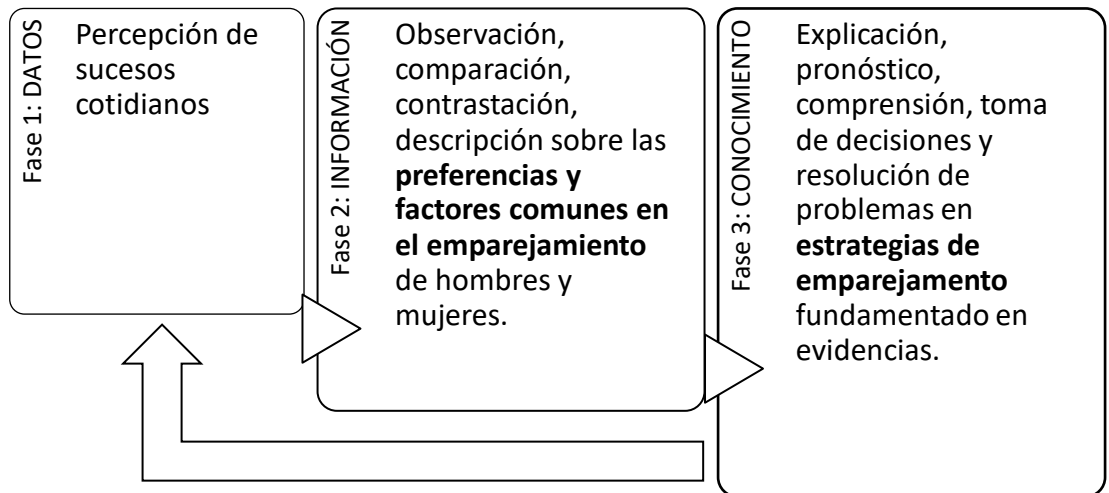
Fase 1: DATOS

Percepción de sucesos cotidianos

Fase 2: INFORMACIÓN

Observación, comparación, contrastación, descripción sobre las **preferencias y factores comunes en el emparejamiento** de hombres y mujeres.

Fase 3: CONOCIMIENTO

Explicación, pronóstico, comprensión, toma de decisiones y resolución de problemas en **estrategias de emparejamiento** fundamentado en evidencias.